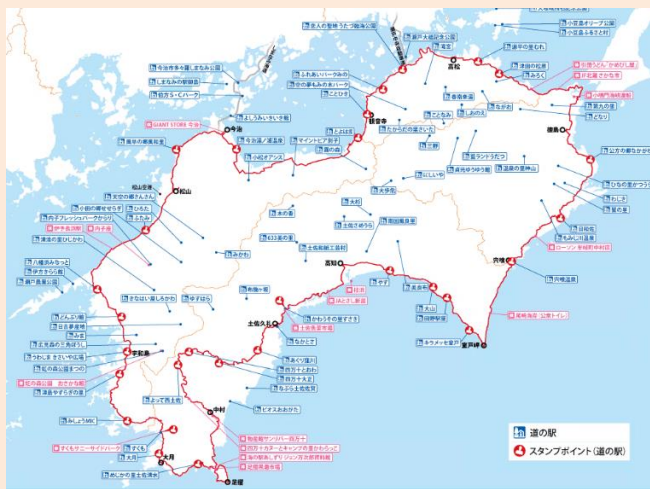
恋人の聖地うたづ臨海公園
瀬戸大橋記念公園
道の駅 小豆島オリーブ公園
小豆島ふるさと村
高松
津田の松原
引田の鳴門
源平の里むれ
みろく
大窪寺
さぬき広域
今治市多々羅しまなみ公園
しまなみの駅御島
伯方S・Cパーク
ふれあいパークみの
空の夢もみの木パーク
ことひき
香南楽湯
たからだの里さいた
しおのえ
琴平
鳴門公園
第九の里
どなり
よしうみいきいき館
GIANT STORE 今治
今治
今治湯ノ浦温泉
小松オアシス
マイントピア別子
霧の森
とよはま
観音寺
三加茂
貞光ゆうゆう館
美郷ほたる館
藍ランドうだつ
温泉の里神山
徳島
日和佐
ひなの里かつうら
わじき
もみじ川温泉
宍喰温泉
広野の里
風早の郷風和里
松山空港
松山
天空の郷さんさん
小田の郷せせらぎ
ひろた
清流の里ひじかわ
伊方きらら館
八幡浜みなっと
伊予大洲
どんぶり館
日吉夢産地
みなま
宇和島きさいや広場
虹の森公園まつの
すさき
あぐり窪川
四万十とおわ
四万十大正
かわうその里すさき
土佐久礼
土佐和紙工芸村
木の香
大杉
美良布
土佐さめうら
633美の里
みかわ
布施ヶ坂
ゆすはら
高知
やす
田野駅屋
キラメッセ室戸
室戸岬
かわうその里すさき
中村
ビオスおおがた
よって西土佐
大月
すくも
宿毛
足摺
道の駅
スタンプポイント（道の駅）